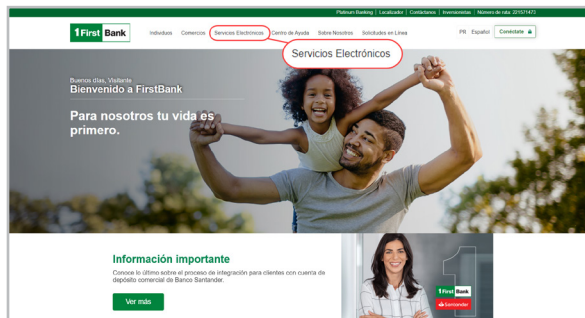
Platinum Banking | Localizador | Cotizadores | Inversionistas | Número de ruta: 221571473

1 First Bank

Individuos Comercios Servicios Electrónicos Centro de Ayuda Sobre Nosotros Solicitudes en Línea

PR Español Conéctate

Servicios Electrónicos

Buenos días, Visitante
Bienvenido a FirstBank

Para nosotros tu vida es primero.

Información importante

Conoce lo último sobre el proceso de integración para clientes con cuenta de depósito comercial de Banco Santander.

Ver más

1 First Bank

Santander